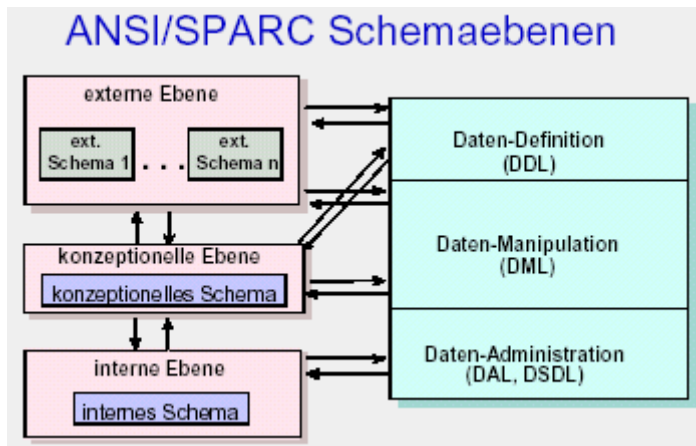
ANSI/SPARC Schemaebenen

externe Ebene

ext. Schema 1 . . . ext. Schema n

konzeptionelle Ebene

konzeptionelles Schema

interne Ebene

internes Schema

Daten-Definition (DDL)

Daten-Manipulation (DML)

Daten-Administration (DAL, DSDL)